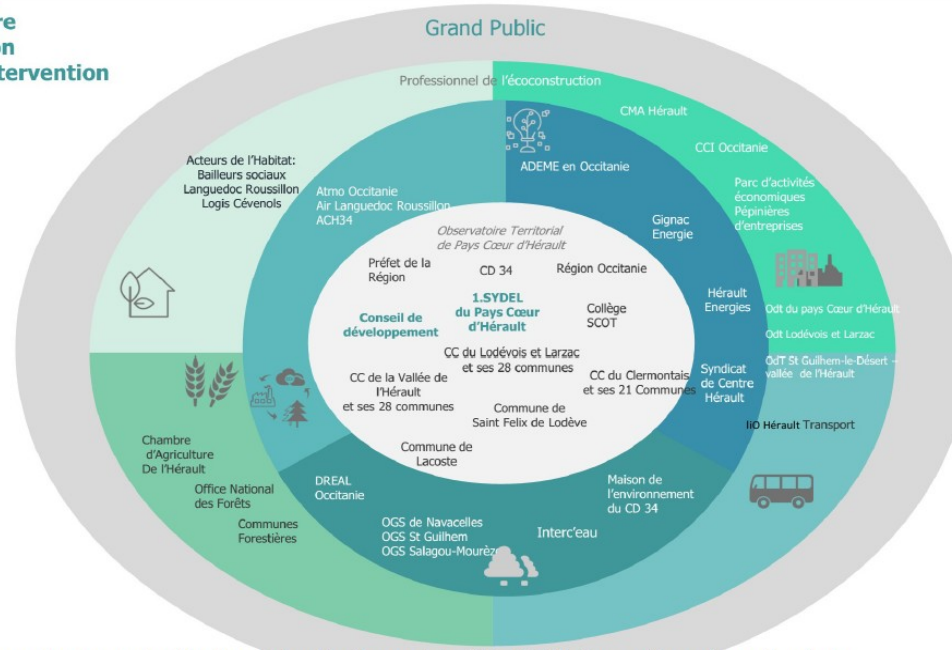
re
on
tervention

Grand Public

Professionnel de l'écoconstruction

CMA Hérault

CCI Occitanie

Parc d'activités économiques Pépinières d'entreprises

Odt du pays Cœur d'Hérault

Odt Lodévois et Larzac

OdT St Guilhem-le-Désert – vallée de l'Hérault

liO Hérault Transport

Acteurs de l'Habitat: Bailleurs sociaux Languedoc Roussillon Logis Cévenols

Atmo Occitanie Air Languedoc Roussillon ACH34

ADEME en Occitanie

Gignac Energie

Hérault Energies

Syndicat de Centre Hérault

Maison de l'environnement du CD 34

Interc'eau

OGS de Navacelles OGS St Guilhem OGS Salagou-Mourèze

DREAL Occitanie

Chambre d'Agriculture De l'Hérault

Office National des Forêts

Communes Forestières

Observatoire Territorial de Pays Cœur d'Hérault

Préfet de la Région

CD 34

Région Occitanie

Conseil de développement

1.SYDEL du Pays Cœur d'Hérault

Collège SCOT

CC du Lodévois et Larzac et ses 28 communes

CC de la Vallée de l'Hérault et ses 28 communes

CC du Clermontais et ses 21 Communes

Commune de Saint Felix de Lodève

Commune de Lacoste